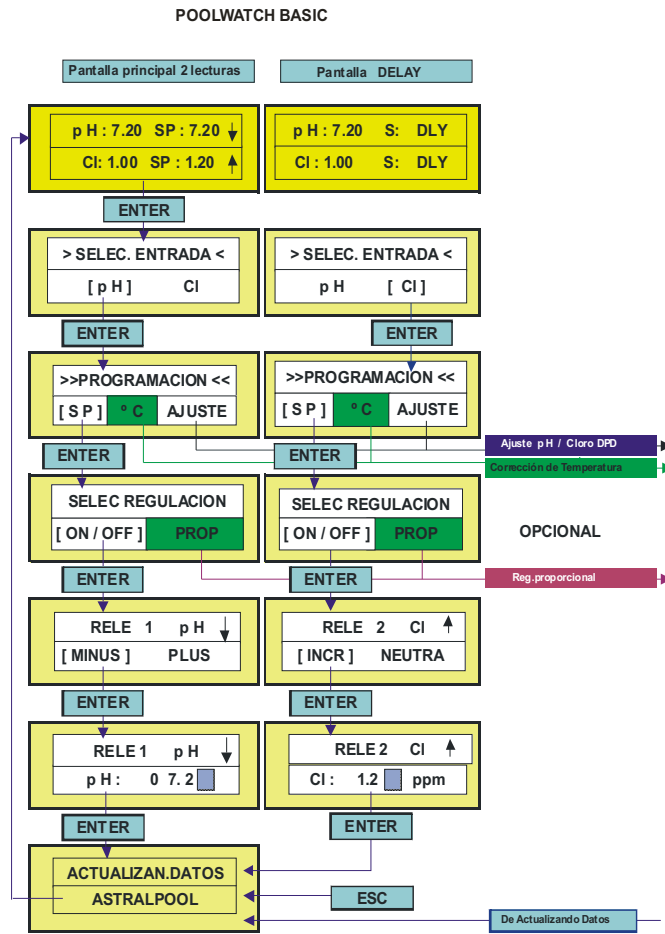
POOLWATCH BASIC

Pantalla principal 2 lecturas

Pantalla DELAY

p H : 7.20 SP : 7.20 ↓
Cl: 1.00 SP : 1.20 ↑

p H : 7.20 S: DLY
Cl : 1.00 S: DLY

ENTER

> SELEC. ENTRADA <
[ p H ] Cl

> SELEC. ENTRADA <
p H [ Cl ]

ENTER

ENTER

>>PROGRAMACION <<
[ S P ] º C AJUSTE

>>PROGRAMACION <<
[ S P ] º C AJUSTE

Ajuste p H / Cloro DPD

ENTER

ENTER

Correción de Temperatura

SELEC REGULACION
[ ON / OFF ] PROP

SELEC REGULACION
[ ON / OFF ] PROP

OPCIONAL

ENTER

ENTER

Reg.proporcional

RELE 1 p H ↓
[ MINUS ] PLUS

RELE 2 Cl ↑
[ INCR ] NEUTRA

ENTER

ENTER

RELE 1 p H ↓
p H : 0 7. 2

RELE 2 Cl ↑
Cl : 1.2 ppm

ENTER

ENTER

ACTUALIZAN.DATOS
ASTRALPOOL

ESC

De Actualizando Datos